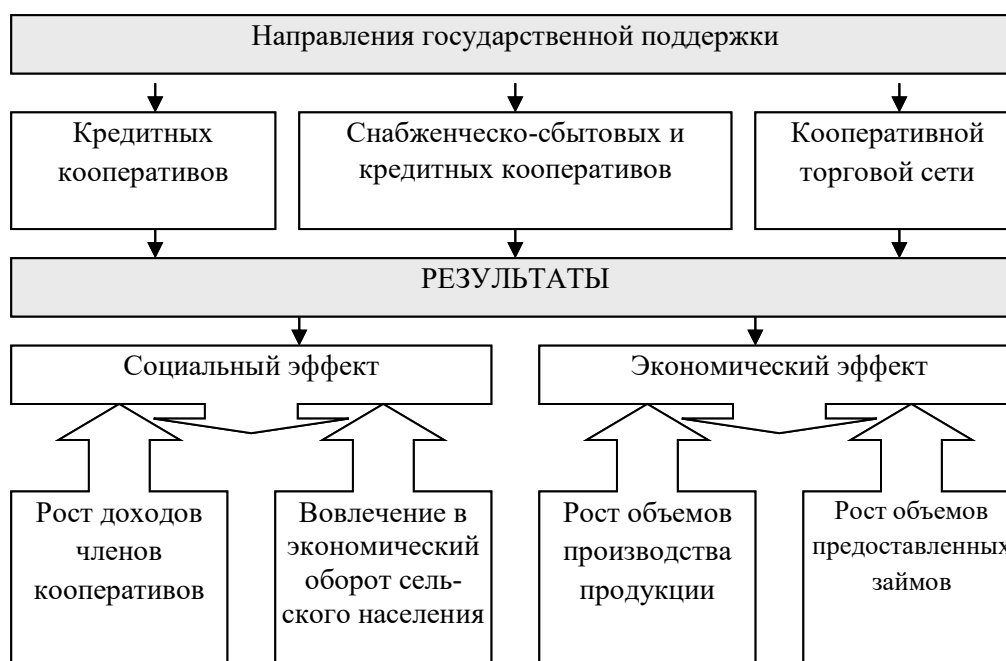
Направления государственной поддержки

Кредитных кооперативов

Снабженческо-сбытовых и кредитных кооперативов

Кооперативной торговой сети

РЕЗУЛЬТАТЫ

Социальный эффект

Экономический эффект

Рост доходов членов кооперативов

Вовлечение в экономический оборот сельского населения

Рост объемов производства продукции

Рост объемов предоставленных займов